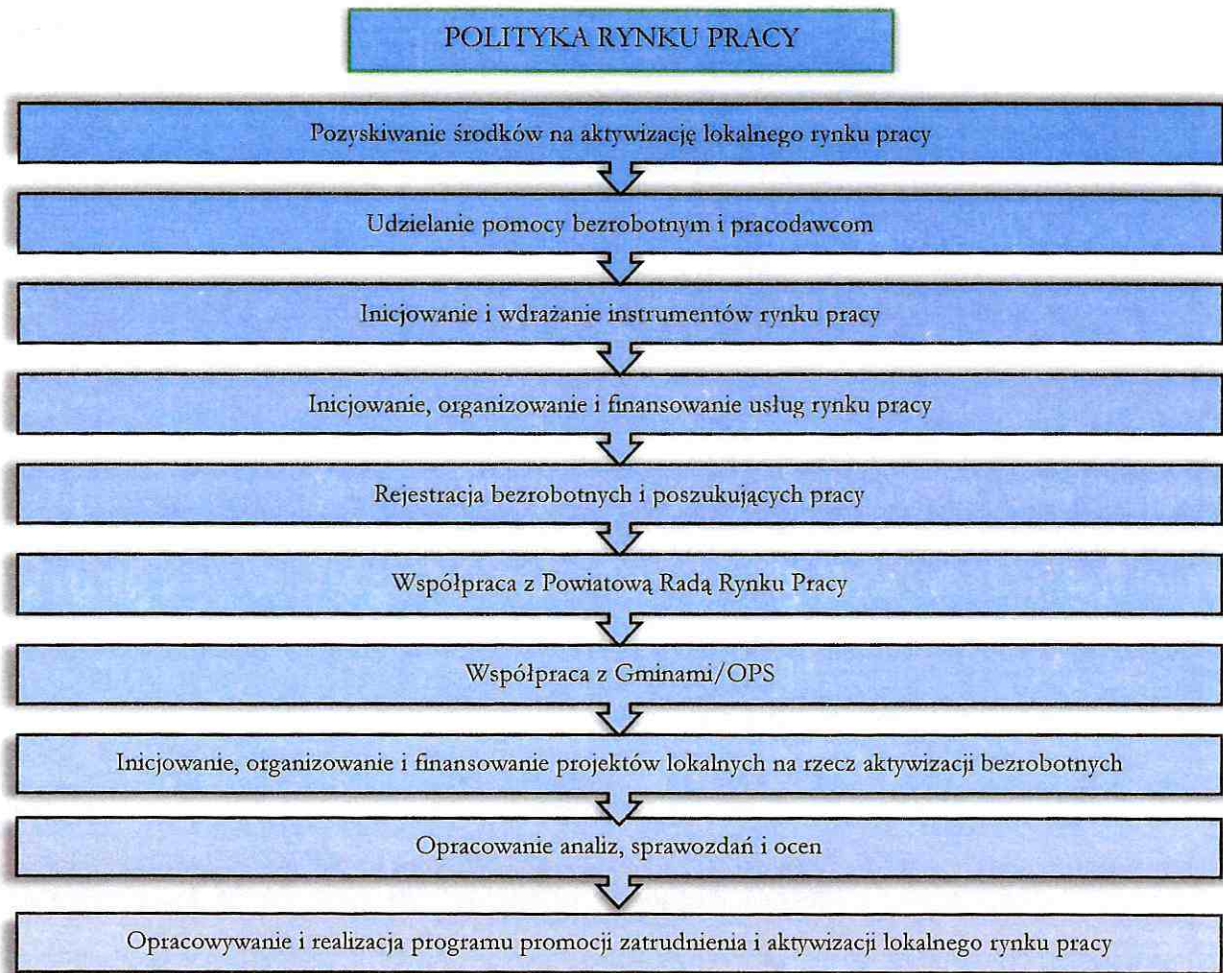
POLITYKA RYNKU PRACY

Pozyskiwanie środków na aktywizację lokalnego rynku pracy

Udzielanie pomocy bezrobotnym i pracodawcom

Inicjowanie i wdrażanie instrumentów rynku pracy

Inicjowanie, organizowanie i finansowanie usług rynku pracy

Rejestracja bezrobotnych i poszukujących pracy

Współpraca z Powiatową Radą Rynku Pracy

Współpraca z Gminami/OPS

Inicjowanie, organizowanie i finansowanie projektów lokalnych na rzecz aktywizacji bezrobotnych

Opracowanie analiz, sprawozdań i ocen

Opracowywanie i realizacja programu promocji zatrudnienia i aktywizacji lokalnego rynku pracy